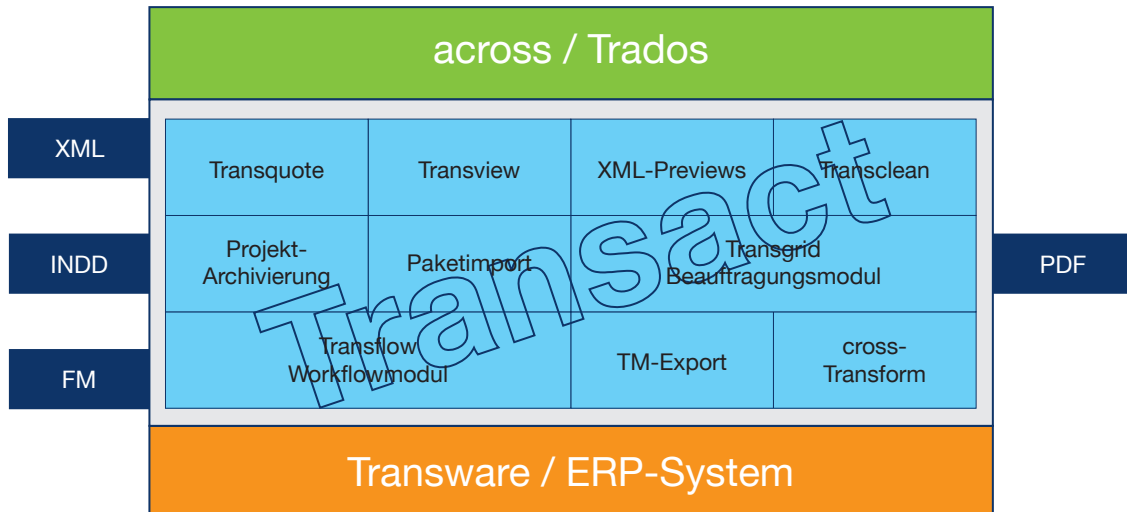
across / Trados

XML

INDD

FM

| Transquote | Transview | XML-Previews | Transclean |
|---|---|---|---|
| Projekt-Archivierung | Paketimport | Transgrid Beauftragungsmodul | |
| Transflow Workflowmodul | | TM-Export | cross-Transform |

Transact

PDF

Transware / ERP-System